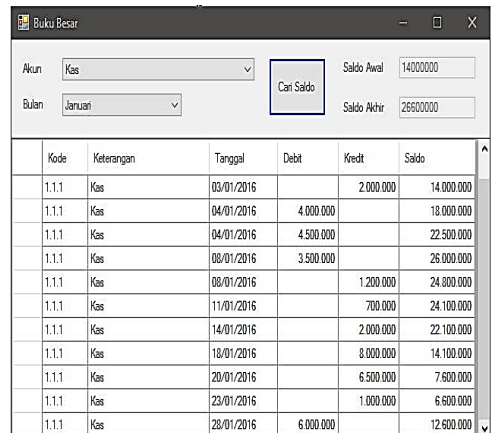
Buku Besar

Akun Kas
Bulan Januari
Cari Saldo
Saldo Awal 14000000
Saldo Akhir 26600000

| | Kode | Keterangan | Tanggal | Debit | Kredit | Saldo |
|---|---|---|---|---|---|---|
| | 1.1.1 | Kas | 03/01/2016 | | 2.000.000 | 14.000.000 |
| | 1.1.1 | Kas | 04/01/2016 | 4.000.000 | | 18.000.000 |
| | 1.1.1 | Kas | 04/01/2016 | 4.500.000 | | 22.500.000 |
| | 1.1.1 | Kas | 08/01/2016 | 3.500.000 | | 26.000.000 |
| | 1.1.1 | Kas | 08/01/2016 | | 1.200.000 | 24.800.000 |
| | 1.1.1 | Kas | 11/01/2016 | | 700.000 | 24.100.000 |
| | 1.1.1 | Kas | 14/01/2016 | | 2.000.000 | 22.100.000 |
| | 1.1.1 | Kas | 18/01/2016 | | 8.000.000 | 14.100.000 |
| | 1.1.1 | Kas | 20/01/2016 | | 6.500.000 | 7.600.000 |
| | 1.1.1 | Kas | 23/01/2016 | | 1.000.000 | 6.600.000 |
| | 1.1.1 | Kas | 28/01/2016 | 6.000.000 | | 12.600.000 |